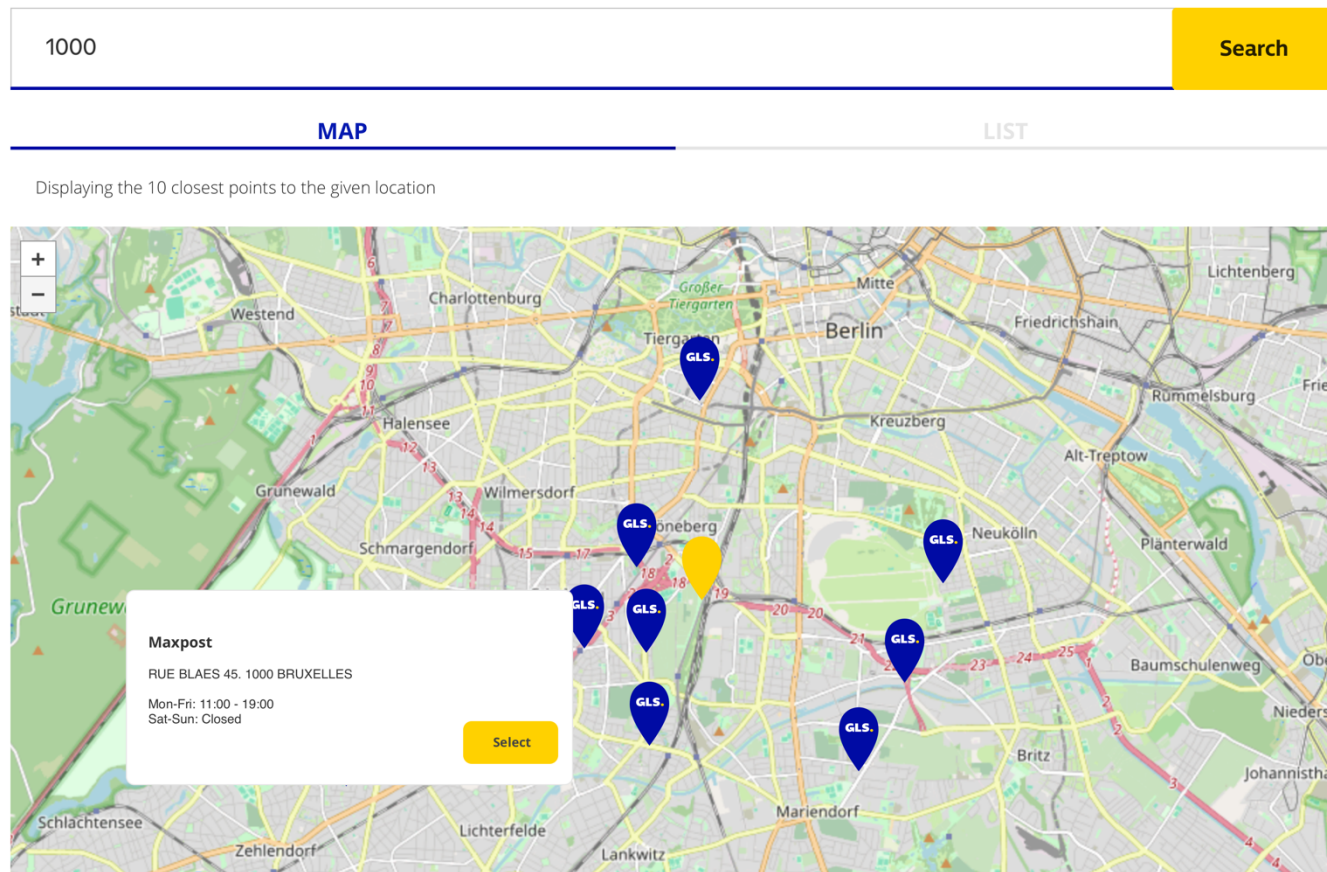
1000

Search

MAP

LIST

Displaying the 10 closest points to the given location

+
−

Charlottenburg
Westend
Großer Tiergarten
Tiergarten
Mitte
Berlin
Lichtenberg
Friedrichshain
Rummelsburg
Halensee
Kreuzberg
Alt-Treptow
Grunewald
Wilmersdorf
Schöneberg
Neukölln
Schmargendorf
Plänterwald
Grunew
Baumschulenweg
Britz
Mariendorf
Schlachtensee
Lichterfelde
Zehlendorf
Lankwitz
Johannisthal
GLS.
GLS.
GLS.
GLS.
GLS.
GLS.
GLS.
GLS.

Maxpost

RUE BLAES 45. 1000 BRUXELLES

Mon-Fri: 11:00 - 19:00
Sat-Sun: Closed

Select